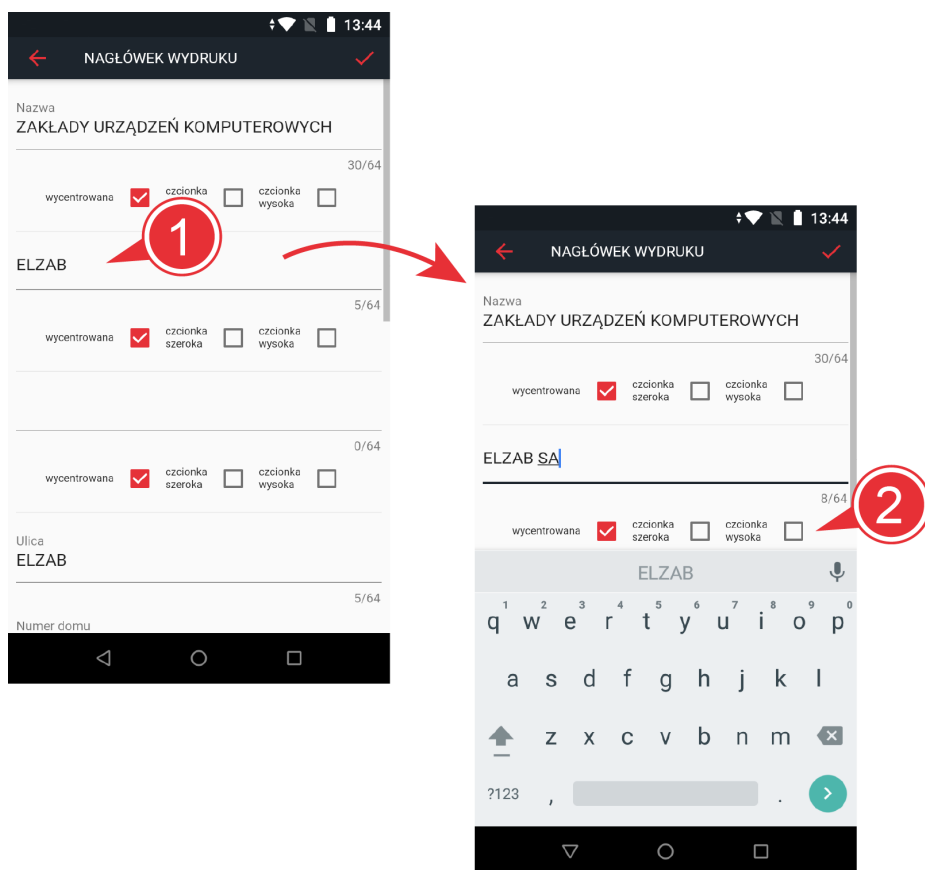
13:44

NAGŁÓWEK WYDRUKU

Nazwa
ZAKŁADY URZĄDZEŃ KOMPUTEROWYCH

30/64

wycentrowana czcionka czcionka wysoka

1

ELZAB

5/64

wycentrowana czcionka szeroka czcionka wysoka

0/64

wycentrowana czcionka szeroka czcionka wysoka

Ulica
ELZAB

5/64

Numer domu

13:44

NAGŁÓWEK WYDRUKU

Nazwa
ZAKŁADY URZĄDZEŃ KOMPUTEROWYCH

30/64

wycentrowana czcionka szeroka czcionka wysoka

ELZAB SA

8/64

2

wycentrowana czcionka szeroka czcionka wysoka

ELZAB

1 2 3 4 5 6 7 8 9 0
q w e r t y u i o p
a s d f g h j k l
z x c v b n m
?123 , .